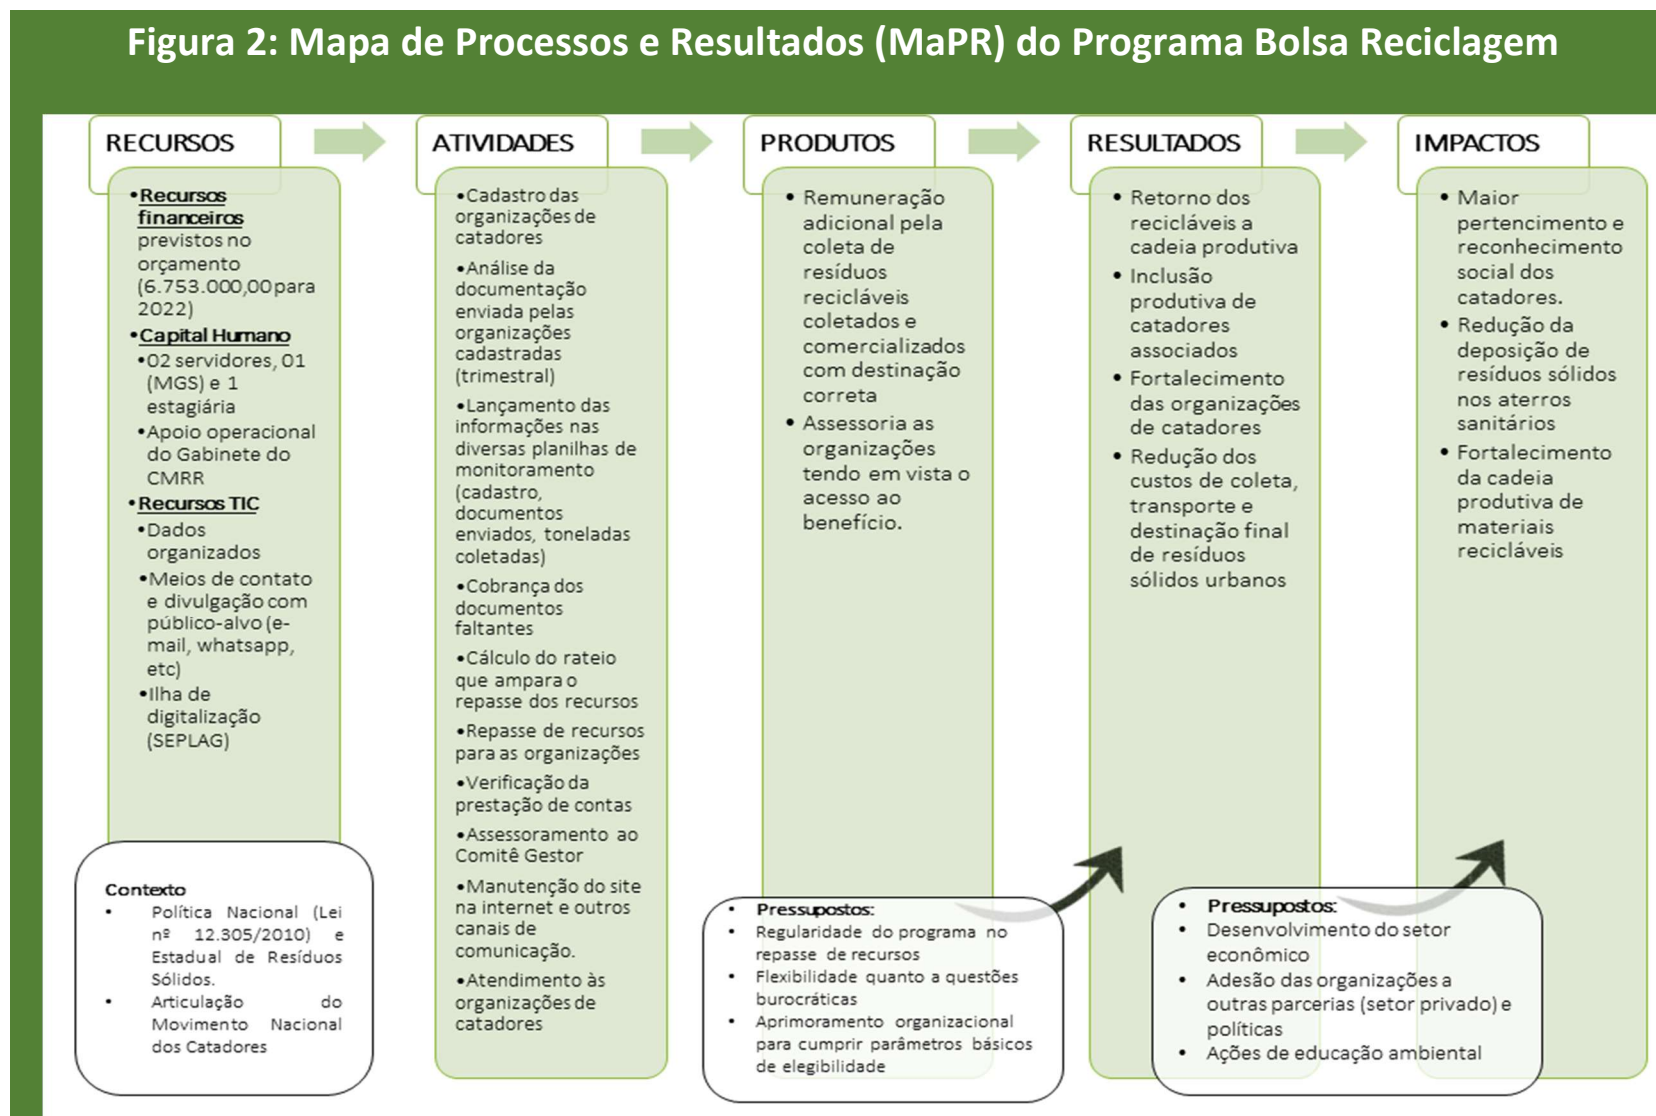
Figura 2: Mapa de Processos e Resultados (MaPR) do Programa Bolsa Reciclagem

RECURSOS

•Recursos financeiros previstos no orçamento (6.753.000,00 para 2022)
•Capital Humano
•02 servidores, 01 (MGS) e 1 estagiária
•Apoio operacional do Gabinete do CMRR
•Recursos TIC
•Dados organizados
•Meios de contato e divulgação com público-alvo (e-mail, whatsapp, etc)
•Ilha de digitalização (SEPLAG)

Contexto
• Política Nacional (Lei nº 12.305/2010) e Estadual de Resíduos Sólidos.
• Articulação do Movimento Nacional dos Catadores

ATIVIDADES

•Cadastro das organizações de catadores
•Análise da documentação enviada pelas organizações cadastradas (trimestral)
•Lançamento das informações nas diversas planilhas de monitoramento (cadastro, documentos enviados, toneladas coletadas)
•Cobrança dos documentos faltantes
•Cálculo do rateio que ampara o repasse dos recursos
•Repasse de recursos para as organizações
•Verificação da prestação de contas
•Assessoramento ao Comitê Gestor
•Manutenção do site na internet e outros canais de comunicação.
•Atendimento às organizações de catadores

PRODUTOS

• Remuneração adicional pela coleta de resíduos recicláveis coletados e comercializados com destinação correta
• Assessoria as organizações tendo em vista o acesso ao benefício.

• Pressupostos:
• Regularidade do programa no repasse de recursos
• Flexibilidade quanto a questões burocráticas
• Aprimoramento organizacional para cumprir parâmetros básicos de elegibilidade

RESULTADOS

• Retorno dos recicláveis a cadeia produtiva
• Inclusão produtiva de catadores associados
• Fortalecimento das organizações de catadores
• Redução dos custos de coleta, transporte e destinação final de resíduos sólidos urbanos

• Pressupostos:
• Desenvolvimento do setor econômico
• Adesão das organizações a outras parcerias (setor privado) e políticas
• Ações de educação ambiental

IMPACTOS

• Maior pertencimento e reconhecimento social dos catadores.
• Redução da deposição de resíduos sólidos nos aterros sanitários
• Fortalecimento da cadeia produtiva de materiais recicláveis